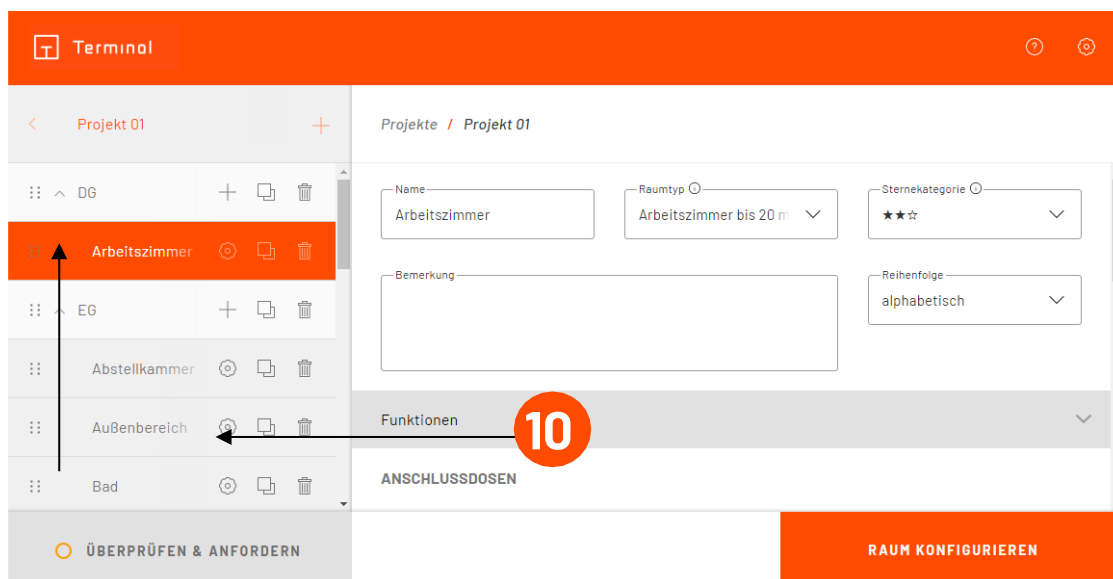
Terminal

Projekt 01

DG

Arbeitszimmer

EG

Abstellkammer

Außenbereich

Bad

ÜBERPRÜFEN & ANFORDERN

Projekte / Projekt 01

Name
Arbeitszimmer

Raumtyp
Arbeitszimmer bis 20 m

Sternekategorie
★★☆

Bemerkung

Reihenfolge
alphabetisch

Funktionen

10

ANSCHLUSSDOSEN

RAUM KONFIGURIEREN